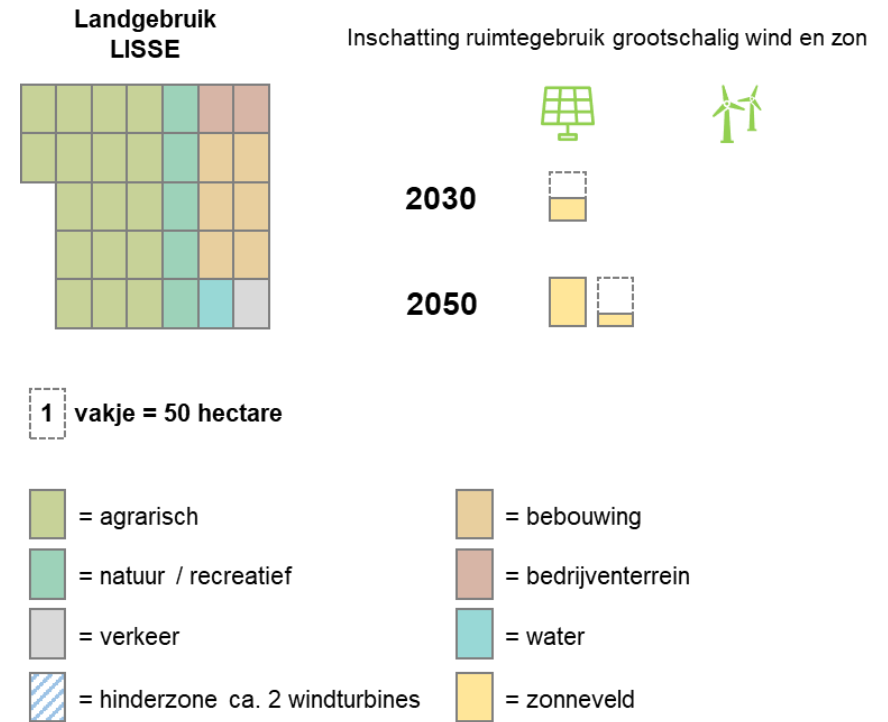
Landgebruik
LISSE

Inschatting ruimtegebruik grootschalig wind en zon

2030

2050

1 vakje = 50 hectare

= agrarisch

= natuur / recreatief

= verkeer

= hinderzone ca. 2 windturbines

= bebouwing

= bedrijventerrein

= water

= zonneveld